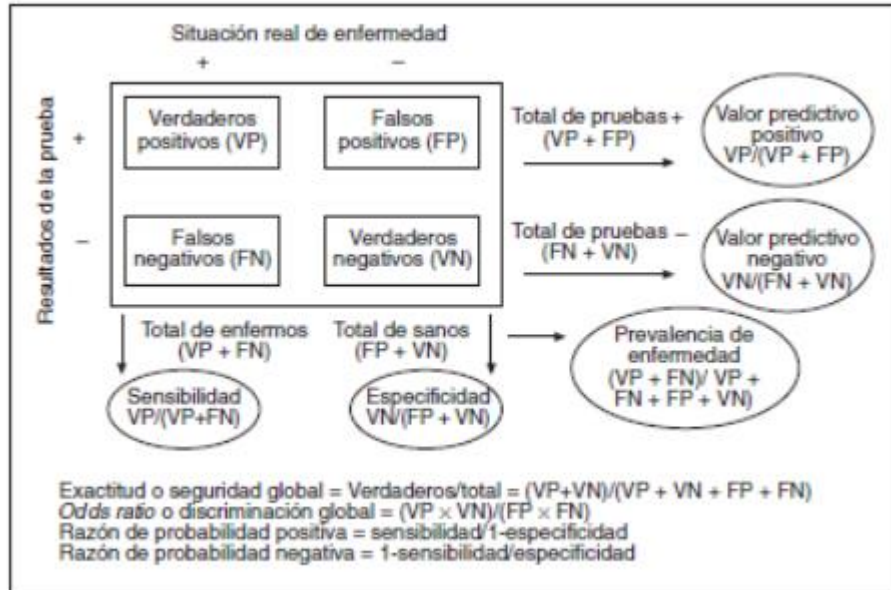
Situación real de enfermedad

+ −

Resultados de la prueba

+

−

Verdaderos positivos (VP)

Falsos positivos (FP)

Falsos negativos (FN)

Verdaderos negativos (VN)

Total de pruebas + (VP + FP)

Valor predictivo positivo VP/(VP + FP)

Total de pruebas − (FN + VN)

Valor predictivo negativo VN/(FN + VN)

Total de enfermos (VP + FN)

Total de sanos (FP + VN)

Prevalencia de enfermedad (VP + FN)/ VP + FN + FP + VN)

Sensibilidad VP/(VP+FN)

Especificidad VN/(FP + VN)

Exactitud o seguridad global = Verdaderos/total = (VP+VN)/(VP + VN + FP + FN)
Odds ratio o discriminación global = (VP $\times$ VN)/(FP $\times$ FN)
Razón de probabilidad positiva = sensibilidad/1-especificidad
Razón de probabilidad negativa = 1-sensibilidad/especificidad